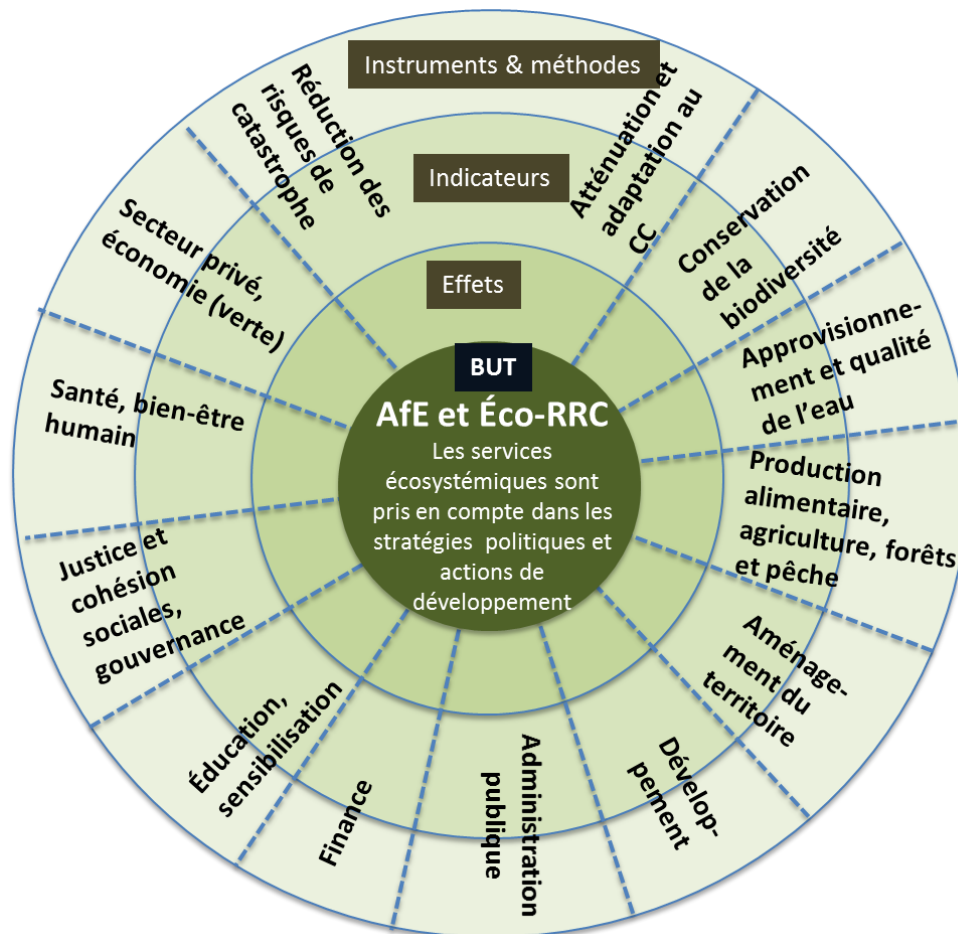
Instruments & méthodes

Indicateurs

Effets

BUT

AfE et Éco-RRC

Les services écosystémiques sont pris en compte dans les stratégies politiques et actions de développement

Réduction des risques de catastrophe

Atténuation et adaptation au CC

Conservation de la biodiversité

Approvisionnement et qualité de l'eau

Production alimentaire, agriculture, forêts et pêche

Aménagement du territoire

Dévelop-pement

Administration publique

Finance

Éducation, sensibilisation

Justice et cohésion sociales, gouvernance

Santé, bien-être humain

Secteur privé, économie (verte)